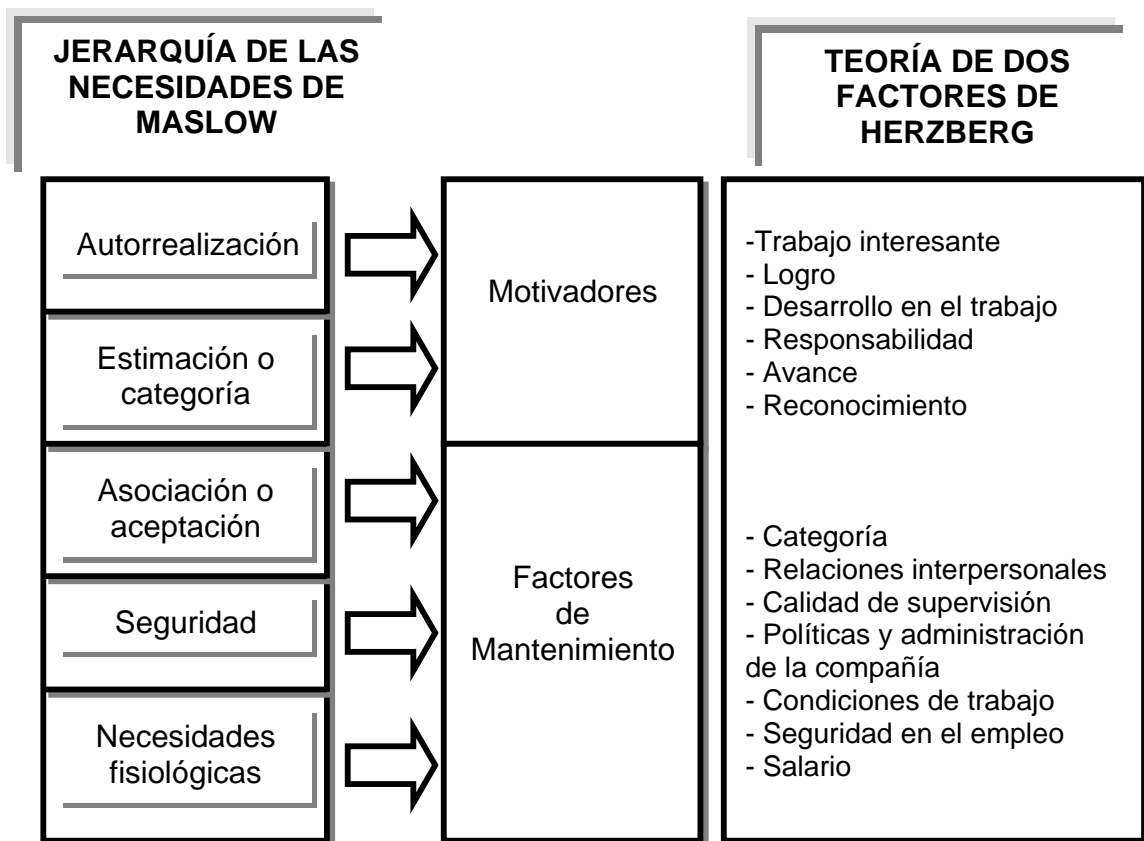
JERARQUÍA DE LAS NECESIDADES DE MASLOW

TEORÍA DE DOS FACTORES DE HERZBERG

Autorrealización

Estimación o categoría

Asociación o aceptación

Seguridad

Necesidades fisiológicas

Motivadores

Factores de Mantenimiento

-Trabajo interesante
- Logro
- Desarrollo en el trabajo
- Responsabilidad
- Avance
- Reconocimiento

- Categoría
- Relaciones interpersonales
- Calidad de supervisión
- Políticas y administración de la compañía
- Condiciones de trabajo
- Seguridad en el empleo
- Salario